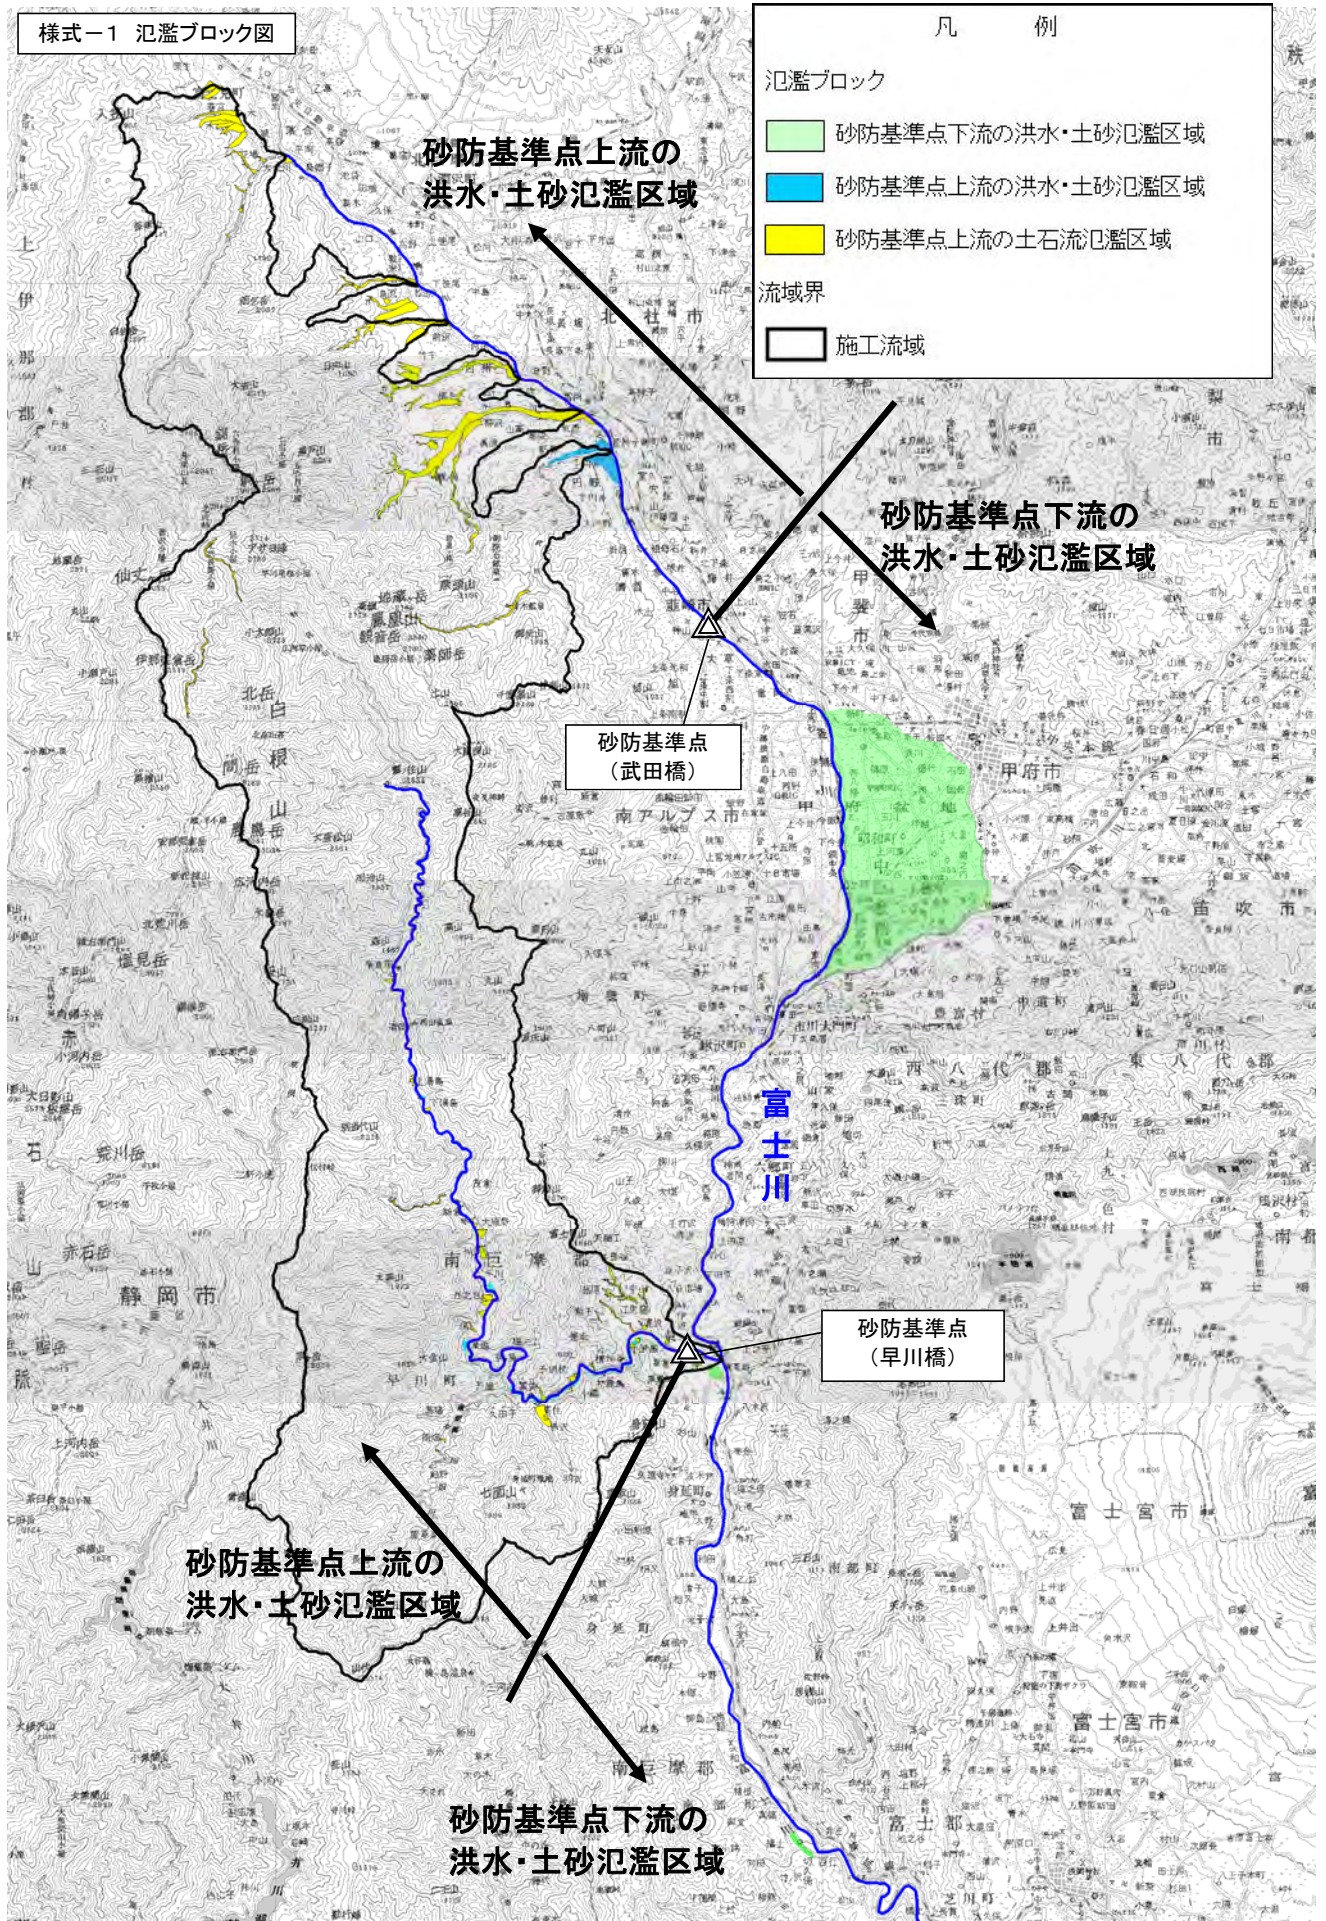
様式－1　氾濫ブロック図

凡　　例

氾濫ブロック

砂防基準点下流の洪水・土砂氾濫区域

砂防基準点上流の洪水・土砂氾濫区域

砂防基準点上流の土石流氾濫区域

流域界

施工流域

砂防基準点上流の
洪水・土砂氾濫区域

砂防基準点下流の
洪水・土砂氾濫区域

砂防基準点
（武田橋）

富
士
川

砂防基準点
（早川橋）

砂防基準点上流の
洪水・土砂氾濫区域

砂防基準点下流の
洪水・土砂氾濫区域

甲府市

南アルプス市

静岡市

富士宮市

笛吹市

北杜市

甲斐市

早川町

身延町

南巨摩郡

西八代郡

富士郡

北岳

白根山

仙丈ヶ岳

塩見岳

赤石岳

荒川岳

鳳凰山

観音岳

薬師岳

七面山